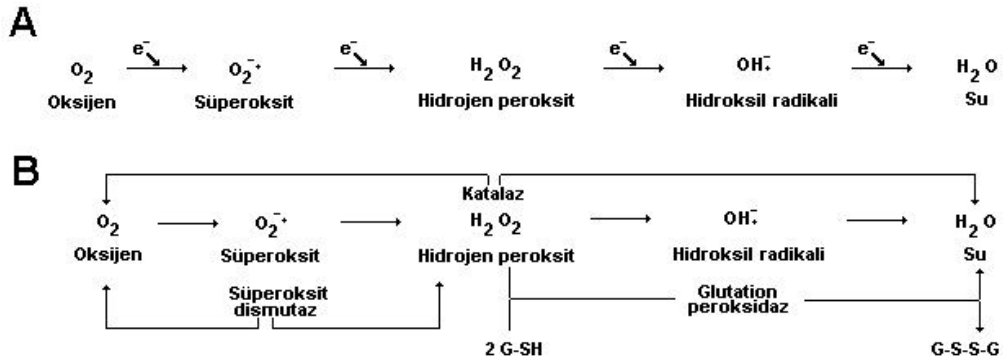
A

$O_2$ $e^-$ $O_2^{-\cdot}$ $e^-$ $H_2O_2$ $e^-$ $OH^{\cdot}$ $e^-$ $H_2O$

Oksijen Süperoksit Hidrojen peroksit Hidroksil radikali Su

B

Katalaz

$O_2$ $O_2^{-\cdot}$ $H_2O_2$ $OH^{\cdot}$ $H_2O$

Oksijen Süperoksit Hidrojen peroksit Hidroksil radikali Su

Süperoksit dismutaz

Glutation peroksidaz

2 G-SH

G-S-S-G